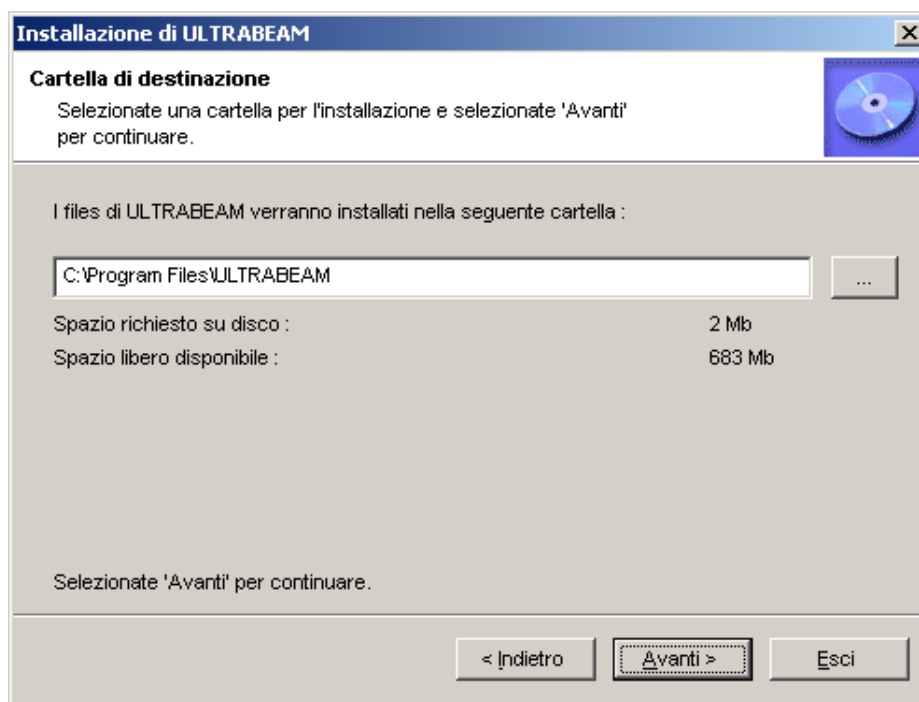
Installazione di ULTRABEAM

Cartella di destinazione

Selezionate una cartella per l'installazione e selezionate 'Avanti' per continuare.

I files di ULTRABEAM verranno installati nella seguente cartella :

C:\Program Files\ULTRABEAM

...

Spazio richiesto su disco : 2 Mb

Spazio libero disponibile : 683 Mb

Selezionate 'Avanti' per continuare.

< Indietro

Avanti >

Esci